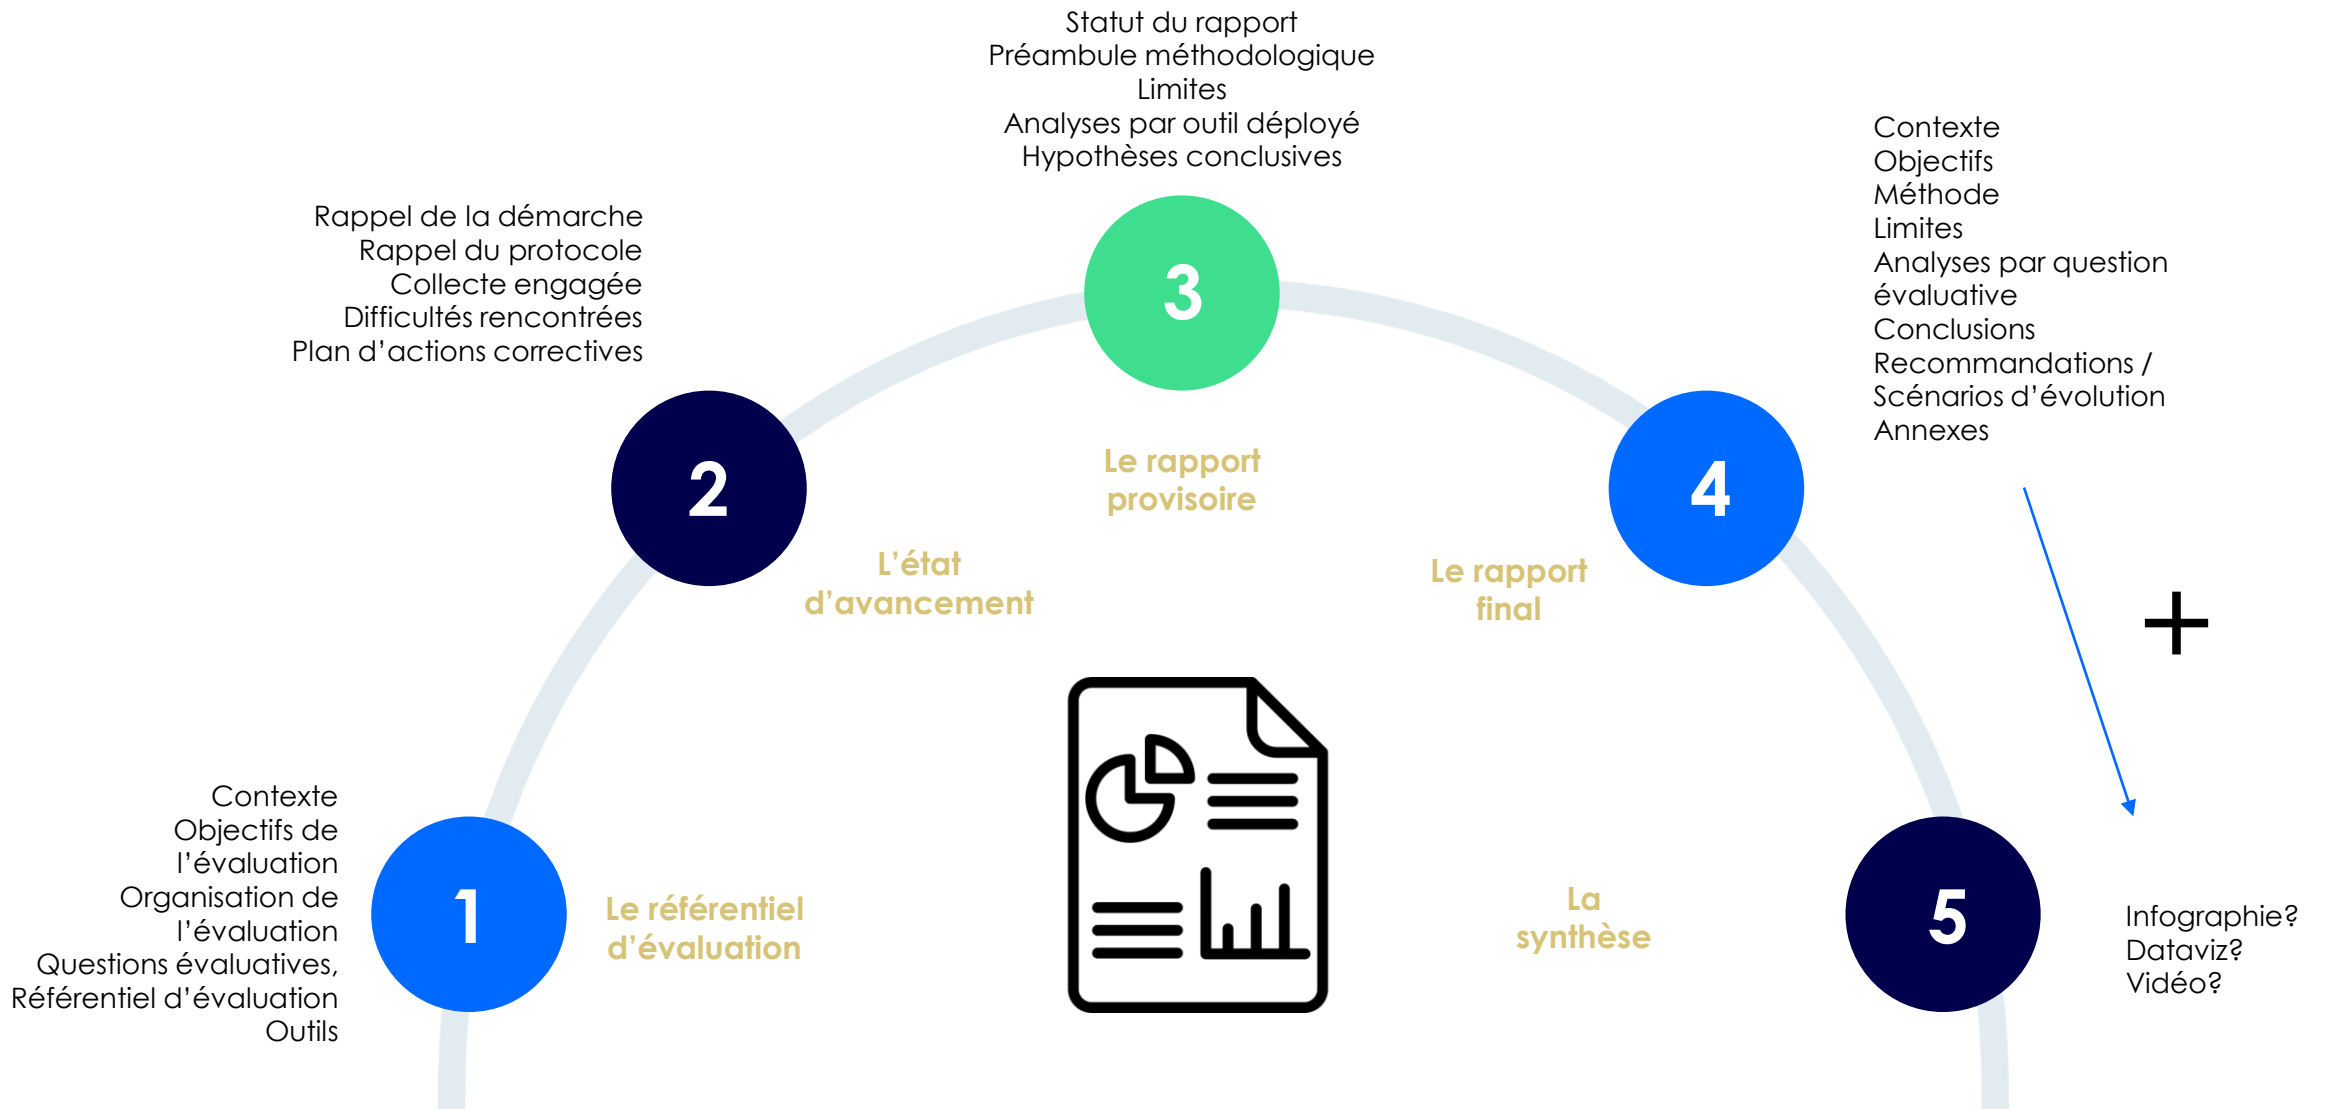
Statut du rapport
Préambule méthodologique
Limites
Analyses par outil déployé
Hypothèses conclusives

3

Le rapport provisoire

Rappel de la démarche
Rappel du protocole
Collecte engagée
Difficultés rencontrées
Plan d'actions correctives

2

L'état d'avancement

Contexte
Objectifs
Méthode
Limites
Analyses par question évaluative
Conclusions
Recommandations / Scénarios d'évolution
Annexes

4

Le rapport final

+

Contexte
Objectifs de l'évaluation
Organisation de l'évaluation
Questions évaluatives, Référentiel d'évaluation
Outils

1

Le référentiel d'évaluation

La synthèse

5

Infographie?
Dataviz?
Vidéo?